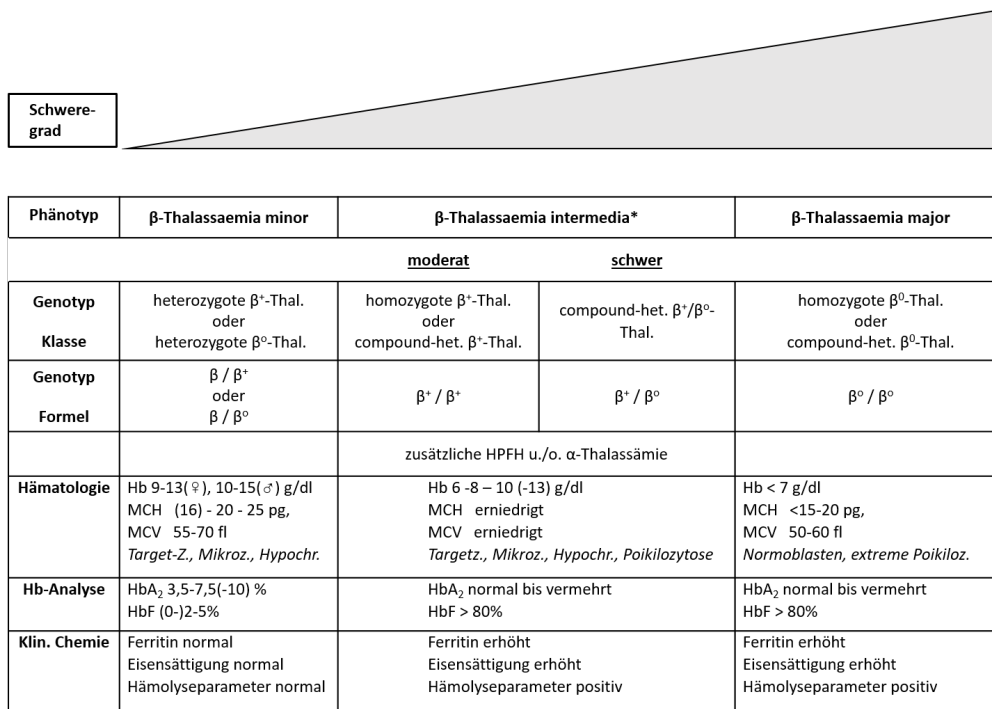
Schweregrad

| Phänotyp | β-Thalassaemia minor | β-Thalassaemia intermedia* | | β-Thalassaemia major |
|---|---|---|---|---|
| | | moderat | schwer | |
| Genotyp Klasse | heterozygote $\beta^+$-Thal. oder heterozygote $\beta^0$-Thal. | homozygote $\beta^+$-Thal. oder compound-het. $\beta^+$-Thal. | compound-het. $\beta^+/\beta^0$-Thal. | homozygote $\beta^0$-Thal. oder compound-het. $\beta^0$-Thal. |
| Genotyp Formel | $\beta / \beta^+$ oder $\beta / \beta^0$ | $\beta^+ / \beta^+$ | $\beta^+ / \beta^0$ | $\beta^0 / \beta^0$ |
| | | zusätzliche HPFH u./o. α-Thalassämie | | |
| Hämatologie | Hb 9-13(♀), 10-15(♂) g/dl MCH (16) - 20 - 25 pg, MCV 55-70 fl *Target-Z., Mikroz., Hypochr.* | Hb 6 -8 – 10 (-13) g/dl MCH erniedrigt MCV erniedrigt *Targetz., Mikroz., Hypochr., Poikilozytose* | | Hb < 7 g/dl MCH <15-20 pg, MCV 50-60 fl *Normoblasten, extreme Poikiloz.* |
| Hb-Analyse | $HbA_2$ 3,5-7,5(-10) % HbF (0-)2-5% | $HbA_2$ normal bis vermehrt HbF > 80% | | $HbA_2$ normal bis vermehrt HbF > 80% |
| Klin. Chemie | Ferritin normal Eisensättigung normal Hämolyseparameter normal | Ferritin erhöht Eisensättigung erhöht Hämolyseparameter positiv | | Ferritin erhöht Eisensättigung erhöht Hämolyseparameter positiv |